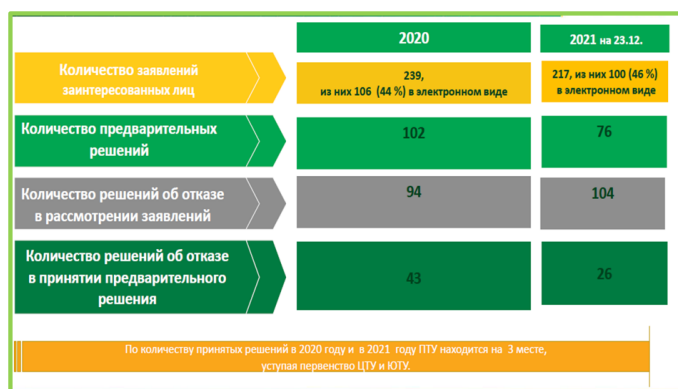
| | 2020 | 2021 на 23.12. |
|---|---|---|
| Количество заявлений заинтересованных лиц | 239, из них 106 (44 %) в электронном виде | 217, из них 100 (46 %) в электронном виде |
| Количество предварительных решений | 102 | 76 |
| Количество решений об отказе в рассмотрении заявлений | 94 | 104 |
| Количество решений об отказе в принятии предварительного решения | 43 | 26 |

По количеству принятых решений в 2020 году и в 2021 году ПТУ находится на 3 месте, уступая первенство ЦТУ и ЮТУ.